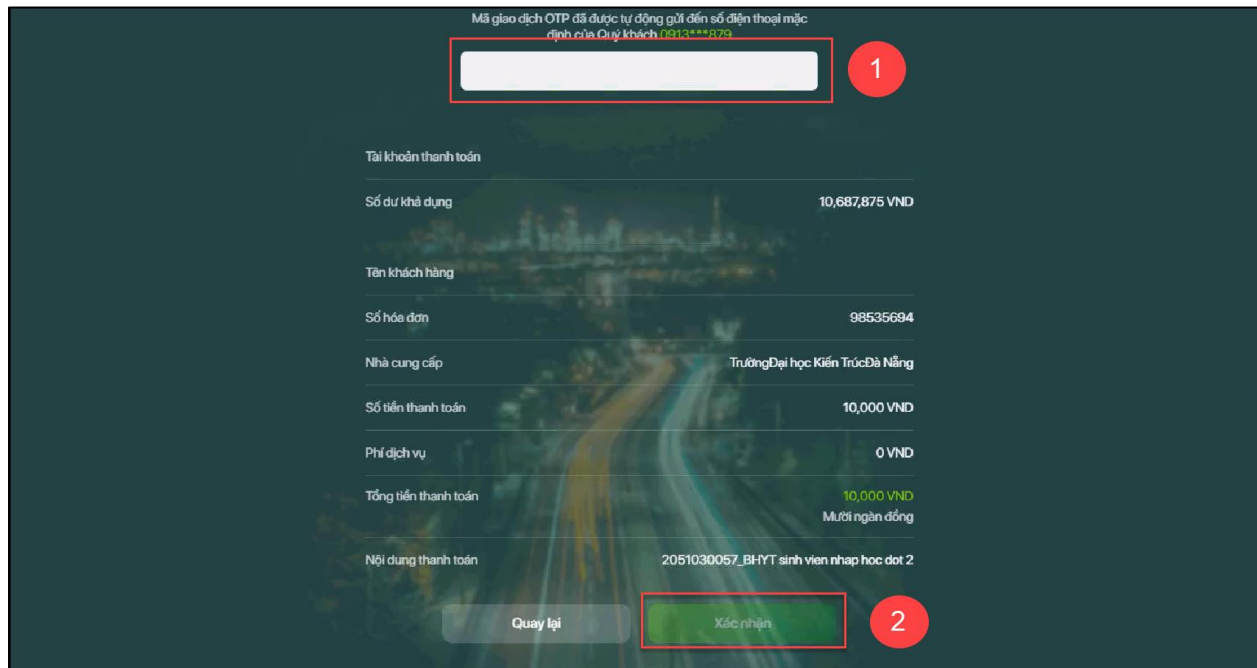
Mã giao dịch OTP đã được tự động gửi đến số điện thoại mặc định của Quý khách 0913***879

1

| | |
|---|---|
| Tài khoản thanh toán | |
| Số dư khả dụng | 10,687,875 VND |
| Tên khách hàng | |
| Số hóa đơn | 98535694 |
| Nhà cung cấp | TrườngĐại học Kiến TrúcĐà Nẵng |
| Số tiền thanh toán | 10,000 VND |
| Phí dịch vụ | 0 VND |
| Tổng tiền thanh toán | 10,000 VND Mười ngàn đồng |
| Nội dung thanh toán | 2051030057_BHYT sinh vien nhap hoc dot 2 |

Quay lại

Xác nhận

2